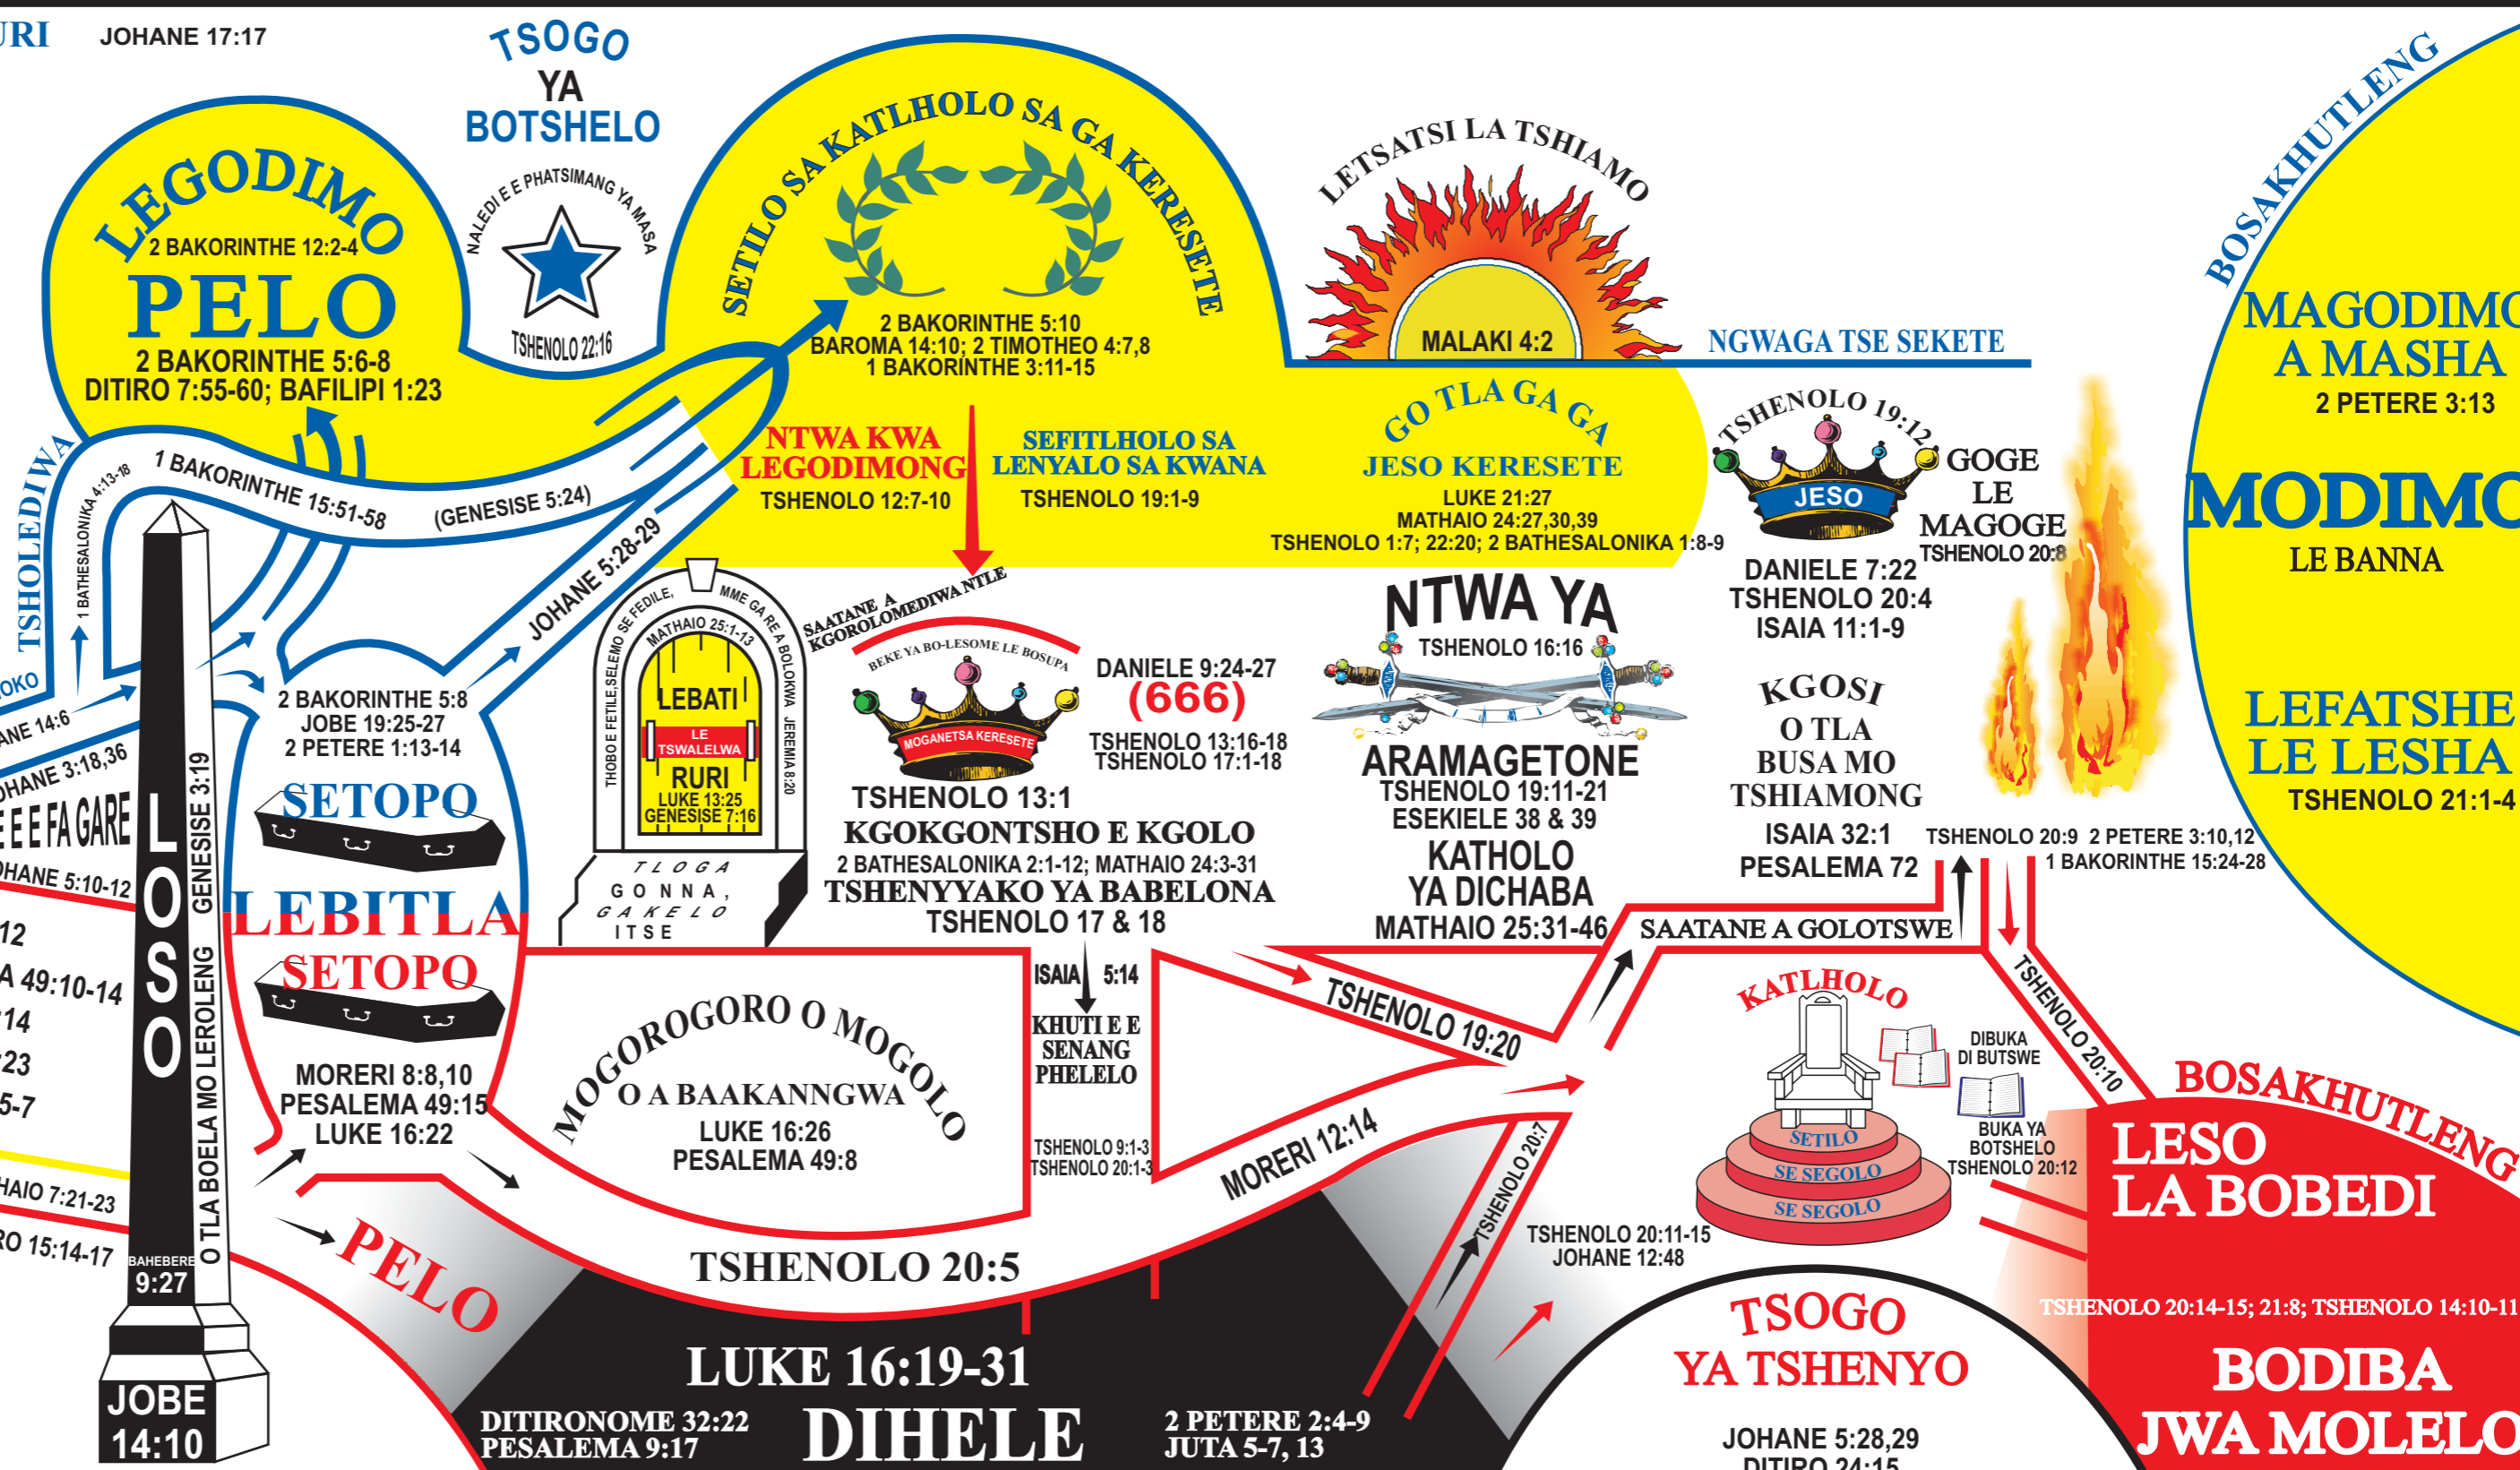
URI JOHANE 17:17

TSOGO YA BOTSHELO

NALEDI E E PHATSIMANG YA MASA
TSHENOLO 22:16

LEGODIMO
2 BAKORINTHE 12:2-4
PELO
2 BAKORINTHE 5:6-8
DITIRO 7:55-60; BAFILIPI 1:23

SETILO SA KATLHOLO SA GA KERESETE
2 BAKORINTHE 5:10
BAROMA 14:10; 2 TIMOTHEO 4:7,8
1 BAKORINTHE 3:11-15

LETSATSI LA TSHIAMO
MALAKI 4:2
NGWAGA TSE SEKETE

BOSAKHUTLENG
MAGODIMO A MASHA
2 PETERE 3:13
MODIMO
LE BANNA
LEFATSHE LE LESHA
TSHENOLO 21:1-4

TSHOLEDIWA
1 BATHESALONIKA 4:13-18
1 BAKORINTHE 15:51-58
(GENESISE 5:24)
NTWA KWA LEGODIMONG
TSHENOLO 12:7-10
SEFITLHOLO SA LENYALO SA KWANA
TSHENOLO 19:1-9
GO TLA GA GA JESO KERESETE
LUKE 21:27
MATHAIO 24:27,30,39
TSHENOLO 1:7; 22:20; 2 BATHESALONIKA 1:8-9

TSHENOLO 19:12
JESO
GOGE LE MAGOGE
TSHENOLO 20:8
DANIELE 7:22
TSHENOLO 20:4
ISAIA 11:1-9

JOHANE 5:28-29
OKO
ANE 14:6
HANE 3:18,36
E E FA GARE
HANE 5:10-12
12
A 49:10-14
14
23
5-7
HAIO 7:21-23
RO 15:14-17

2 BAKORINTHE 5:8
JOBE 19:25-27
2 PETERE 1:13-14
SETOPO
LEBITLA
SETOPO
MORERI 8:8,10
PESALEMA 49:15
LUKE 16:22

LOSO
GENESISE 3:19
O TLA BOELA MO LEROLENG
BAHEBERE 9:27
JOBE 14:10

THOBO E FETILE, SELEMO SE FEDILE, MME GA RE A BOLOKWA JEREMIA 8:20
MATHAIO 25:1-13
LEBATI
LE TSWALELWA
RURI
LUKE 13:25
GENESISE 7:16
TLOGA GONNA, GA KE LO ITSE

SAATANE A KGOROLOMEDIWA NTLE
BEKE YA BO-LESOME LE BOSUPA
MOGANETSA KERESETE
DANIELE 9:24-27
(666)
TSHENOLO 13:16-18
TSHENOLO 17:1-18
TSHENOLO 13:1
KGOKGONTSHO E KGOLO
2 BATHESALONIKA 2:1-12; MATHAIO 24:3-31
TSHENYYAKO YA BABELONA
TSHENOLO 17 & 18

NTWA YA
TSHENOLO 16:16
ARAMAGETONE
TSHENOLO 19:11-21
ESEKIELE 38 & 39
KATHOLO YA DICHABA
MATHAIO 25:31-46

KGOSI O TLA BUSA MO TSHIAMONG
ISAIA 32:1
PESALEMA 72
TSHENOLO 20:9 2 PETERE 3:10,12
1 BAKORINTHE 15:24-28
SAATANE A GOLOTSWE

MOGOROGORO O MOGOLO O A BAAKANNGWA
LUKE 16:26
PESALEMA 49:8
ISAIA 5:14
KHUTI E E SENANG PHELELO
TSHENOLO 9:1-3
TSHENOLO 20:1-3
TSHENOLO 19:20
MORERI 12:14
TSHENOLO 20:7
TSHENOLO 20:10

KATLHOLO
DIBUKA DI BUTSWE
BUKA YA BOTSHELO
TSHENOLO 20:12
SETILO SE SEGOLO SE SEGOLO
TSHENOLO 20:11-15
JOHANE 12:48

BOSAKHUTLENG
LESO LA BOBEDI
TSHENOLO 20:14-15; 21:8; TSHENOLO 14:10-11
BODIBA JWA MOLELO

PELO
TSHENOLO 20:5
LUKE 16:19-31
DITIRONOME 32:22
PESALEMA 9:17
DIHELE
2 PETERE 2:4-9
JUTA 5-7, 13

TSOGO YA TSHENYO
JOHANE 5:28,29
DITIRO 24:15